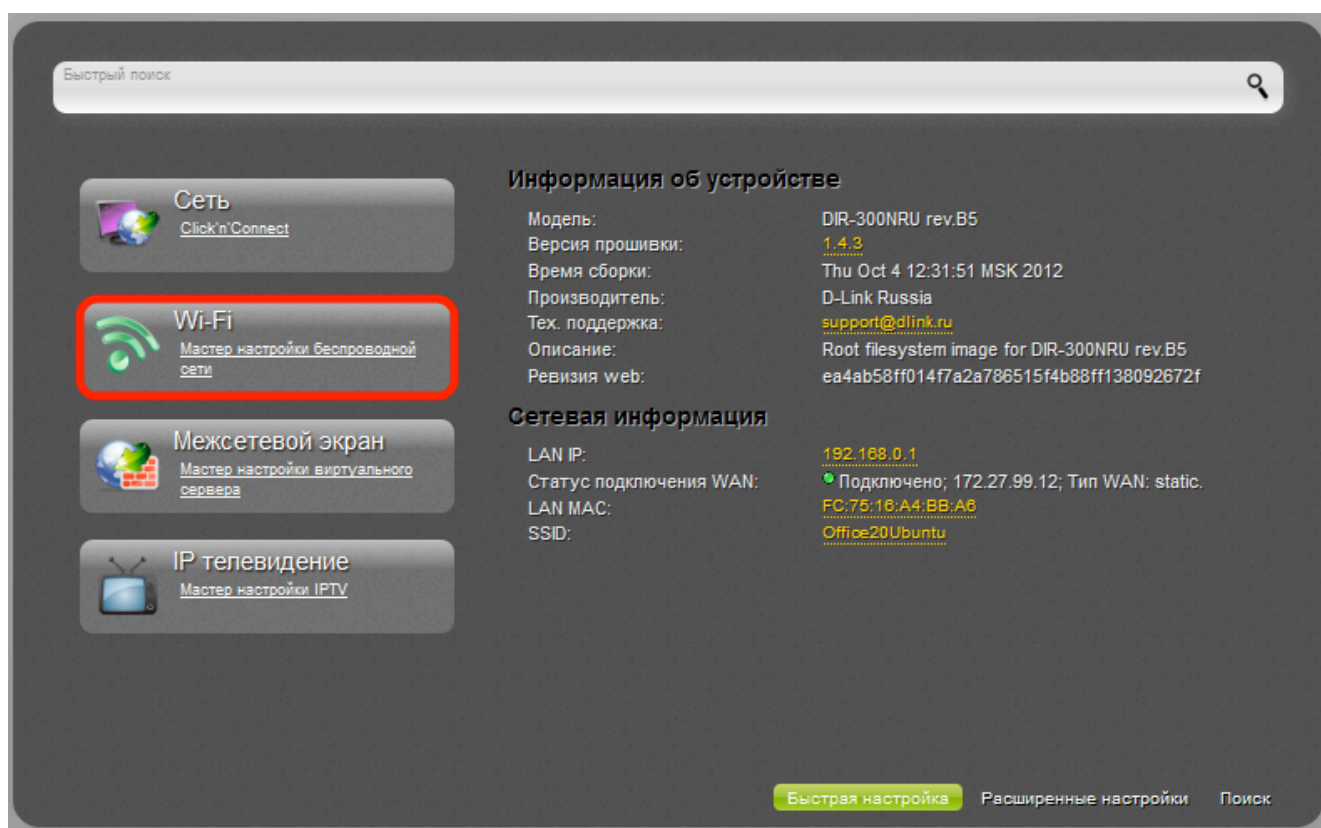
Быстрый поиск

Сеть
Click'n'Connect

Wi-Fi
Мастер настройки беспроводной сети

Межсетевой экран
Мастер настройки виртуального сервера

IP телевидение
Мастер настройки IPTV

Информация об устройстве

| | |
|---|---|
| Модель: | DIR-300NRU rev.B5 |
| Версия прошивки: | 1.4.3 |
| Время сборки: | Thu Oct 4 12:31:51 MSK 2012 |
| Производитель: | D-Link Russia |
| Тех. поддержка: | support@dlink.ru |
| Описание: | Root filesystem image for DIR-300NRU rev.B5 |
| Ревизия web: | ea4ab58ff014f7a2a786515f4b88ff138092672f |

Сетевая информация

| | |
|---|---|
| LAN IP: | 192.168.0.1 |
| Статус подключения WAN: | Подключено; 172.27.99.12; Тип WAN: static. |
| LAN MAC: | FC:75:16:A4:BB:A6 |
| SSID: | Office20Ubuntu |

Быстрая настройка Расширенные настройки Поиск